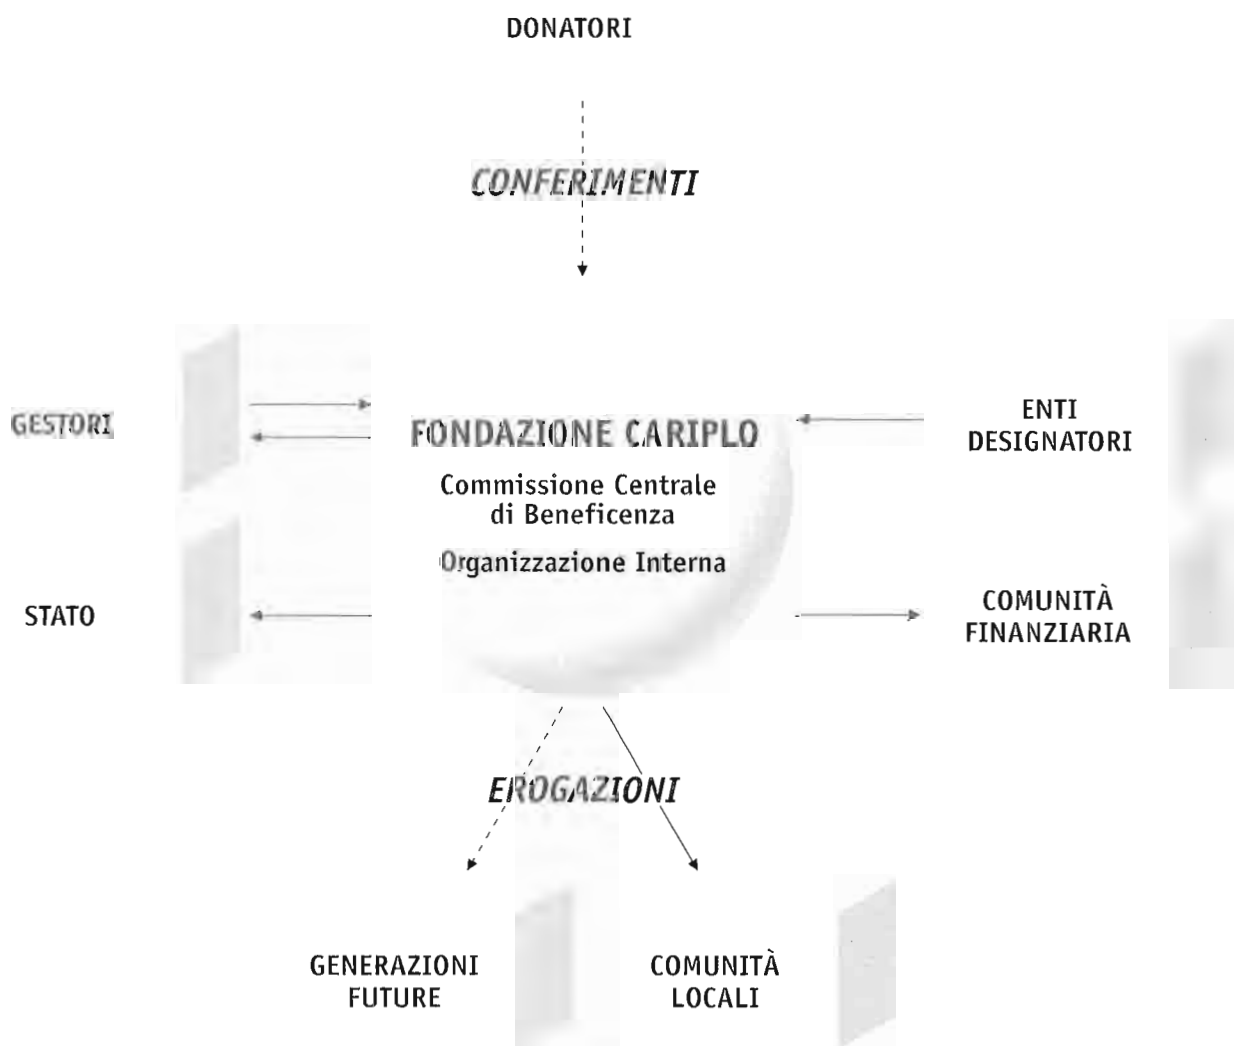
DONATORI

CONFERIMENTI

GESTORI

FONDAZIONE CARIPLO

Commissione Centrale di Beneficenza

Organizzazione Interna

ENTI DESIGNATORI

STATO

COMUNITÀ FINANZIARIA

EROGAZIONI

GENERAZIONI FUTURE

COMUNITÀ LOCALI